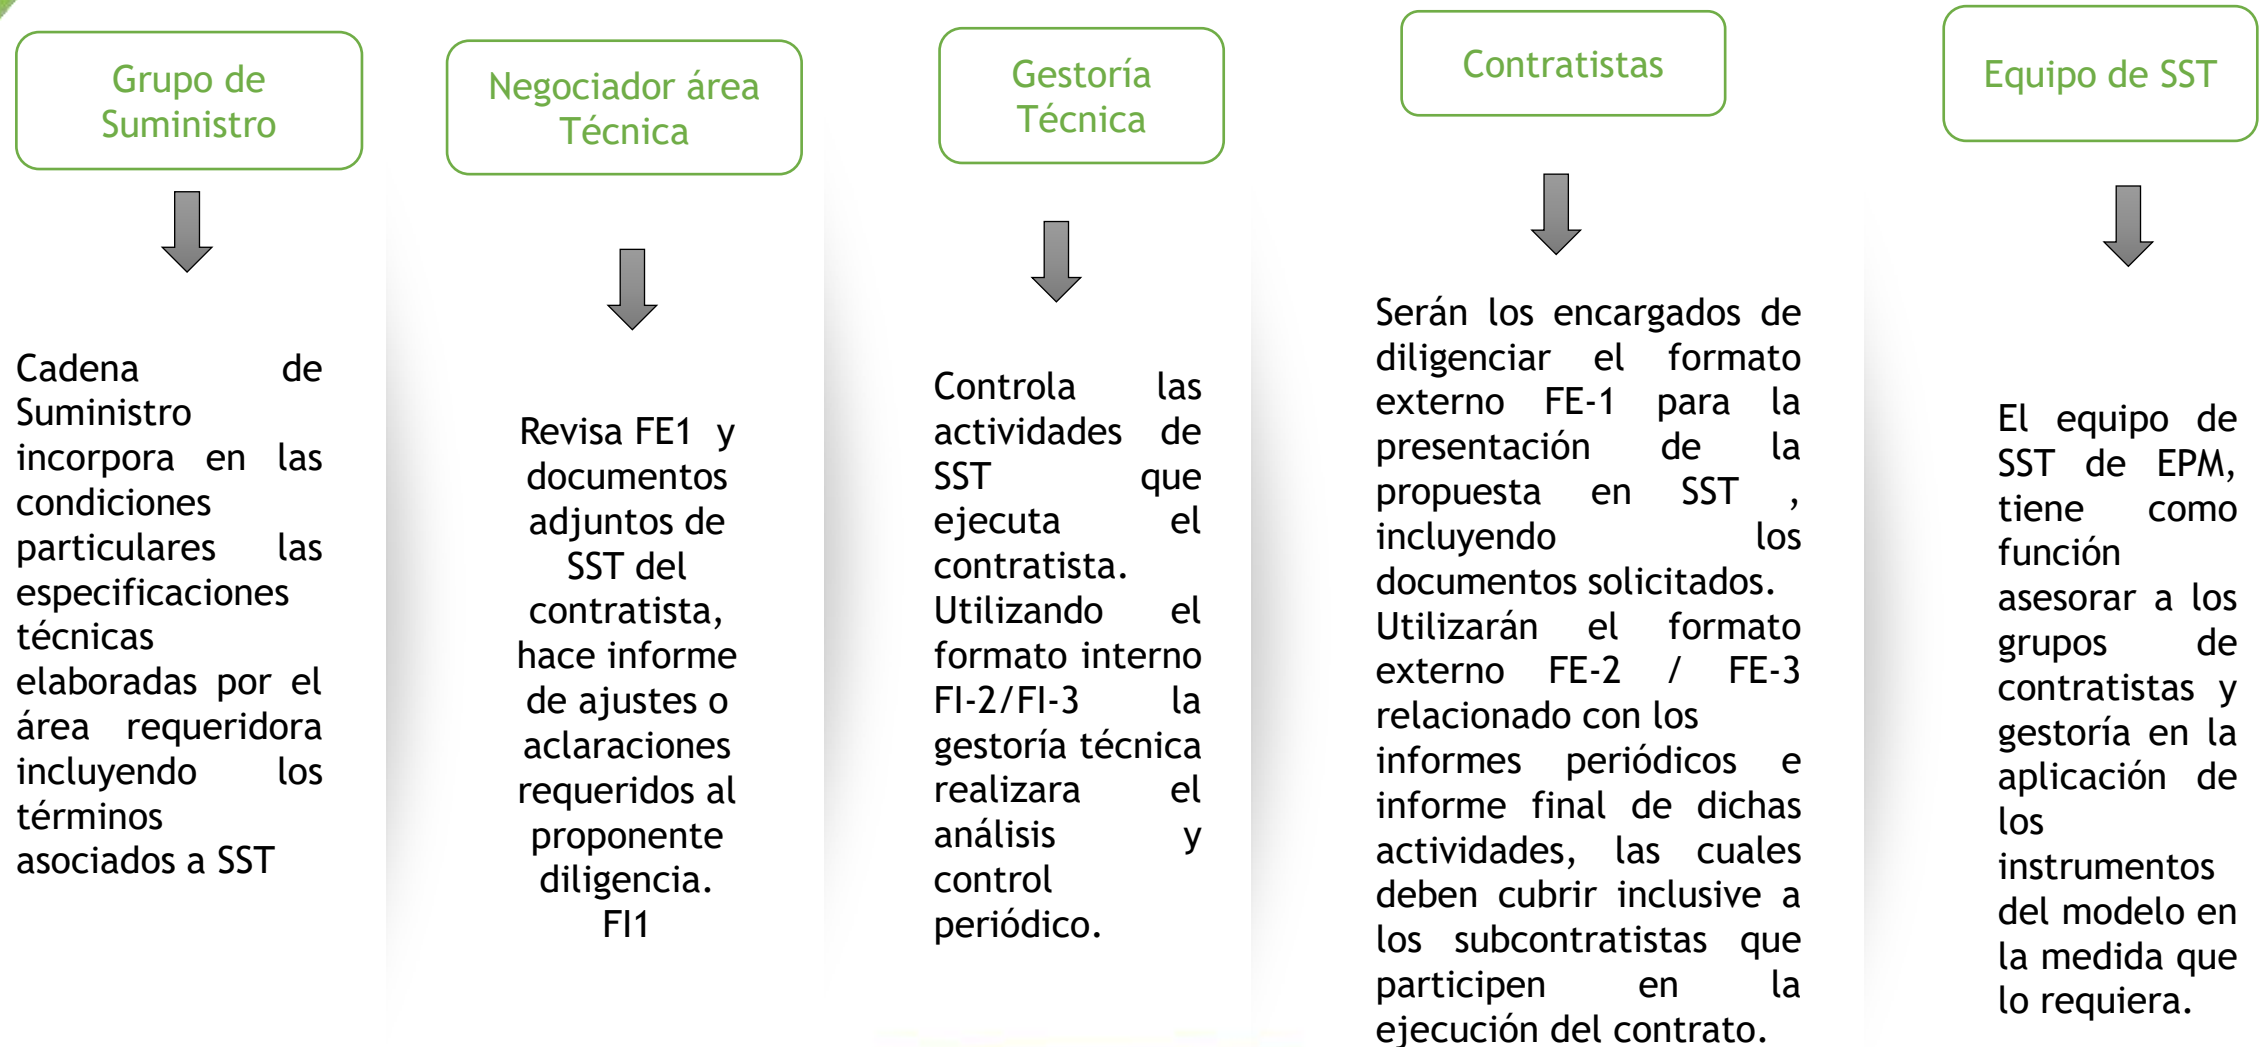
Grupo de Suministro

Cadena de Suministro incorpora en las condiciones particulares las especificaciones técnicas elaboradas por el área requeridora incluyendo los términos asociados a SST

Negociador área Técnica

Revisa FE1 y documentos adjuntos de SST del contratista, hace informe de ajustes o aclaraciones requeridos al proponente diligencia. FI1

Gestoría Técnica

Controla las actividades de SST que ejecuta el contratista. Utilizando el formato interno FI-2/FI-3 la gestoría técnica realizara el análisis y control periódico.

Contratistas

Serán los encargados de diligenciar el formato externo FE-1 para la presentación de la propuesta en SST , incluyendo los documentos solicitados. Utilizarán el formato externo FE-2 / FE-3 relacionado con los informes periódicos e informe final de dichas actividades, las cuales deben cubrir inclusive a los subcontratistas que participen en la ejecución del contrato.

Equipo de SST

El equipo de SST de EPM, tiene como función asesorar a los grupos de contratistas y gestoría en la aplicación de los instrumentos del modelo en la medida que lo requiera.